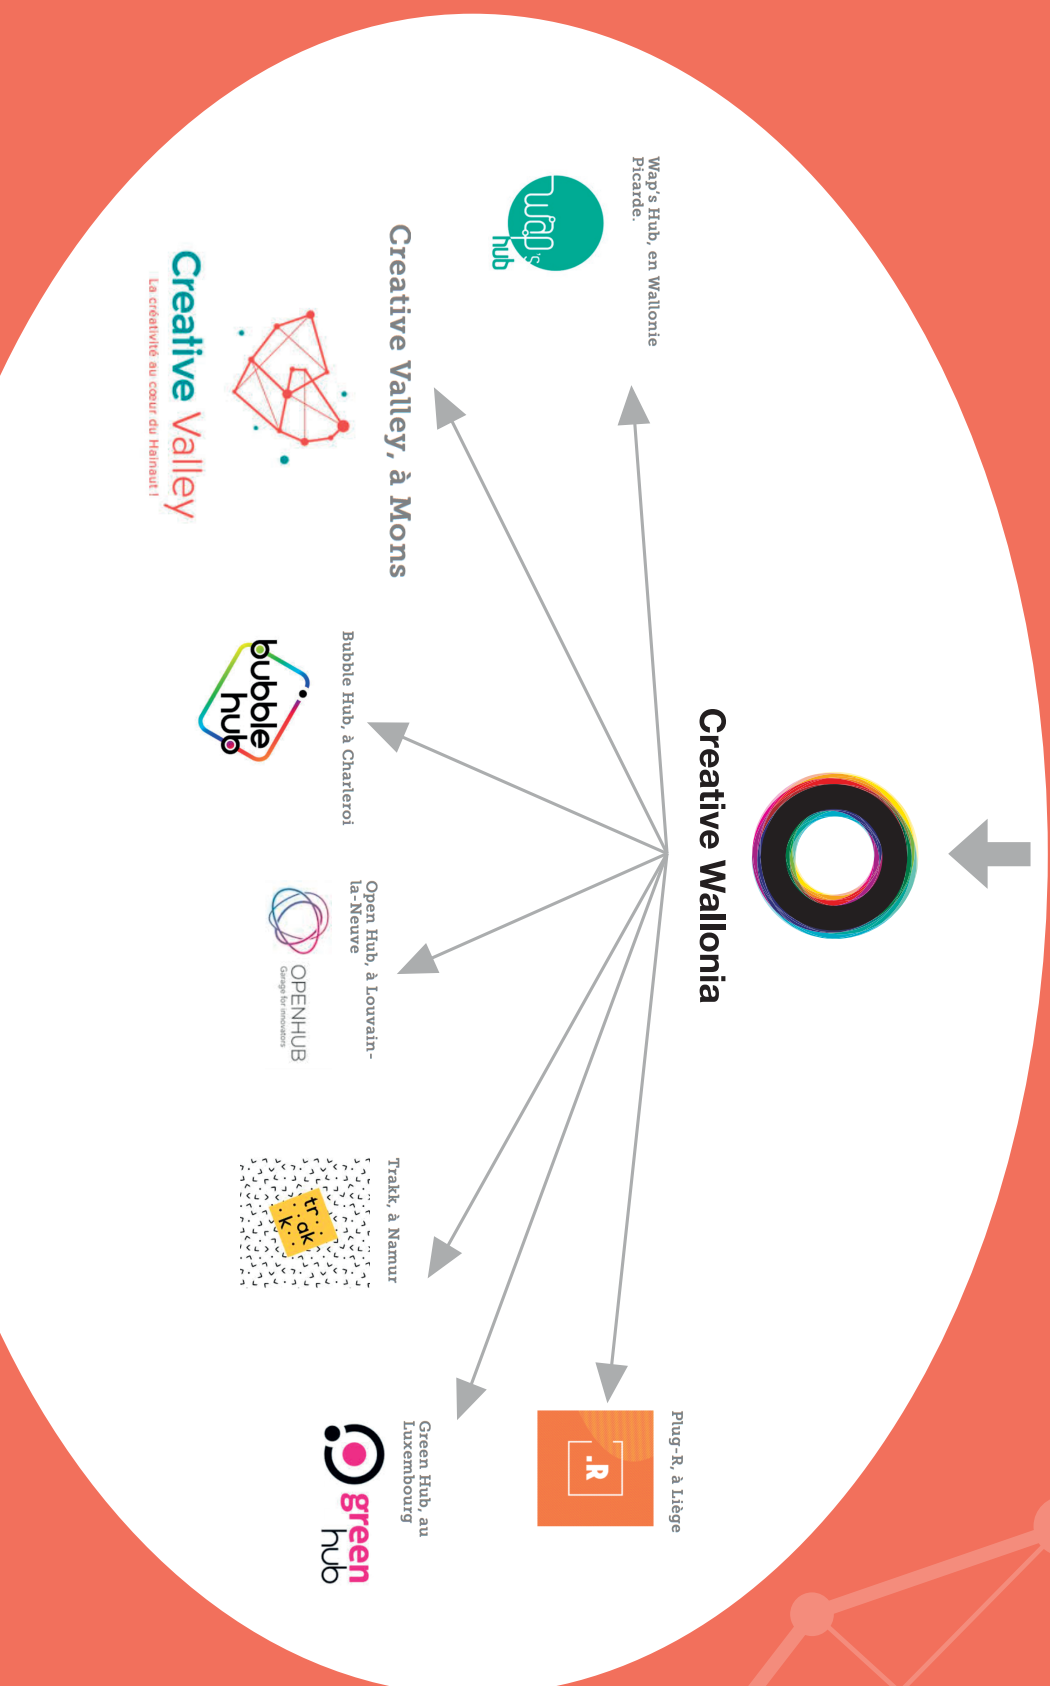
Creative Wallonia

Wap's Hub, en Wallonie Picarde.

wap's hub

Creative Valley, à Mons

Creative Valley
La créativité au cœur du Hainaut !

Bubble Hub, à Charleroi

bubble hub

Open Hub, à Louvain-la-Neuve

OPENHUB
Garage for innovators

Trakk, à Namur

tr.ak.k.

Green Hub, au Luxembourg

green hub

Plug-R, à Liège

.R